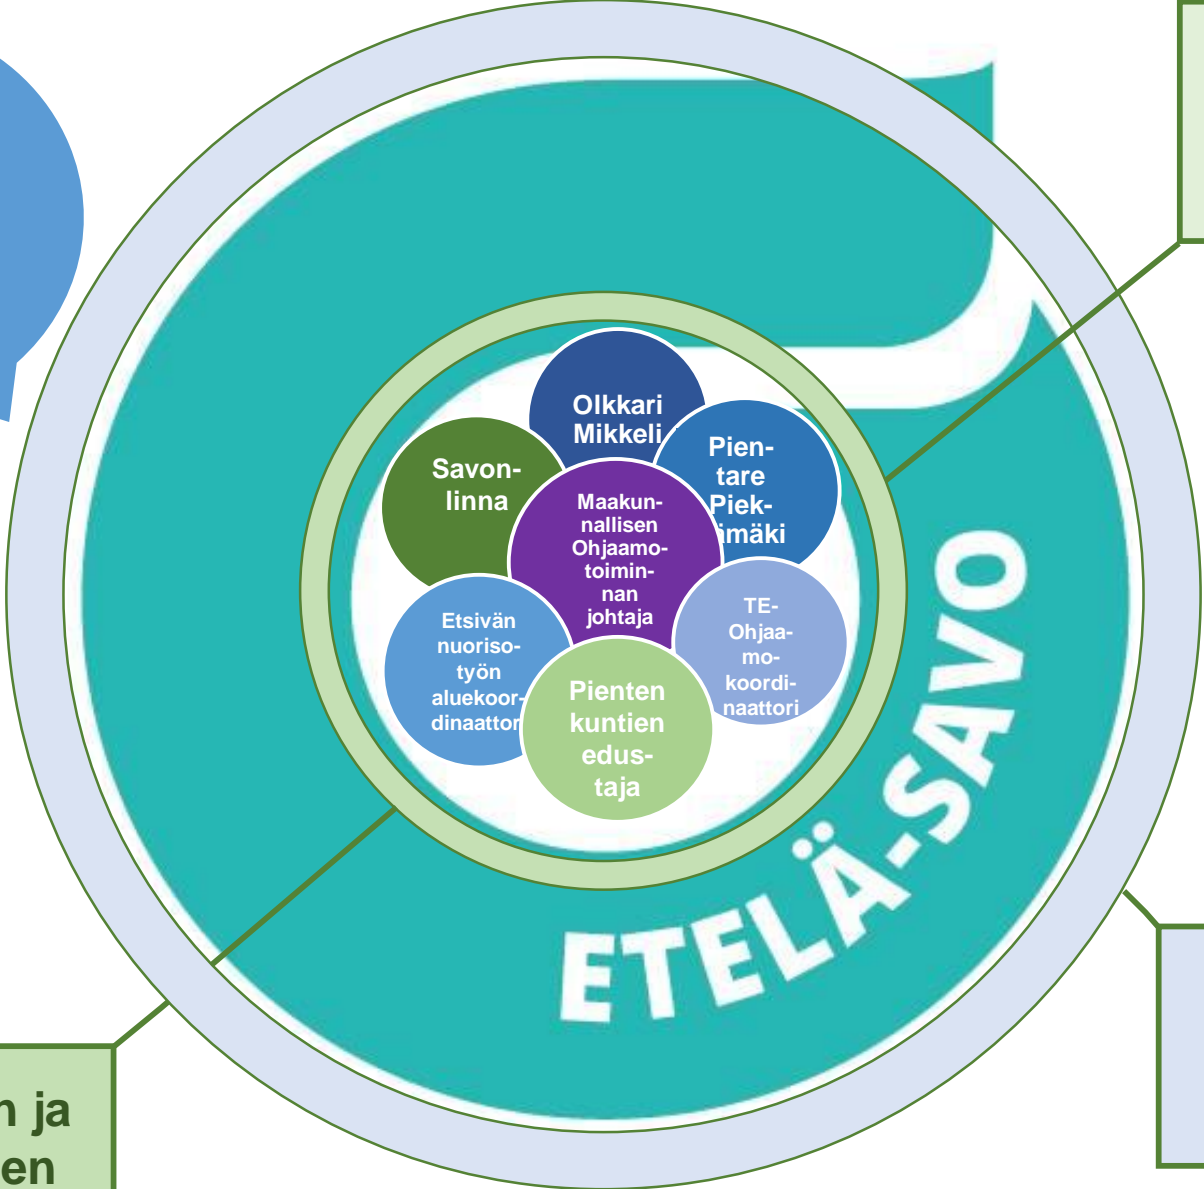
Olkkari Mikkeli

Pientare Piekimäki

Savonlinna

Maakunnallisen Ohjaamotoiminnan johtaja

Etsivän nuorisotyön aluekoordinaattori

TE-Ohjaamokoordinaattori

Pienten kuntien edustaja

ETELÄ-SAVO

n ja
en